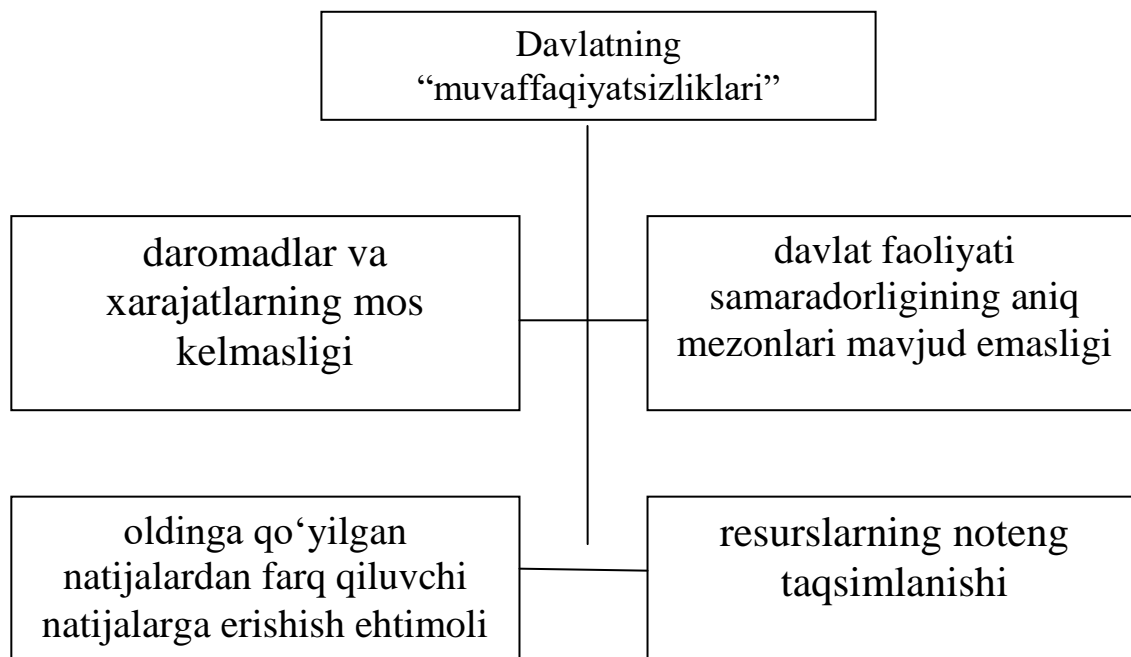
Davlatning "muvaffaqiyatsizliklari"

daromadlar va xarajatlarning mos kelmasligi

davlat faoliyati samaradorligining aniq mezonlari mavjud emasligi

oldinga qo'yilgan natijalardan farq qiluvchi natijalarga erishish ehtimoli

resurslarning noteng taqsimlanishi